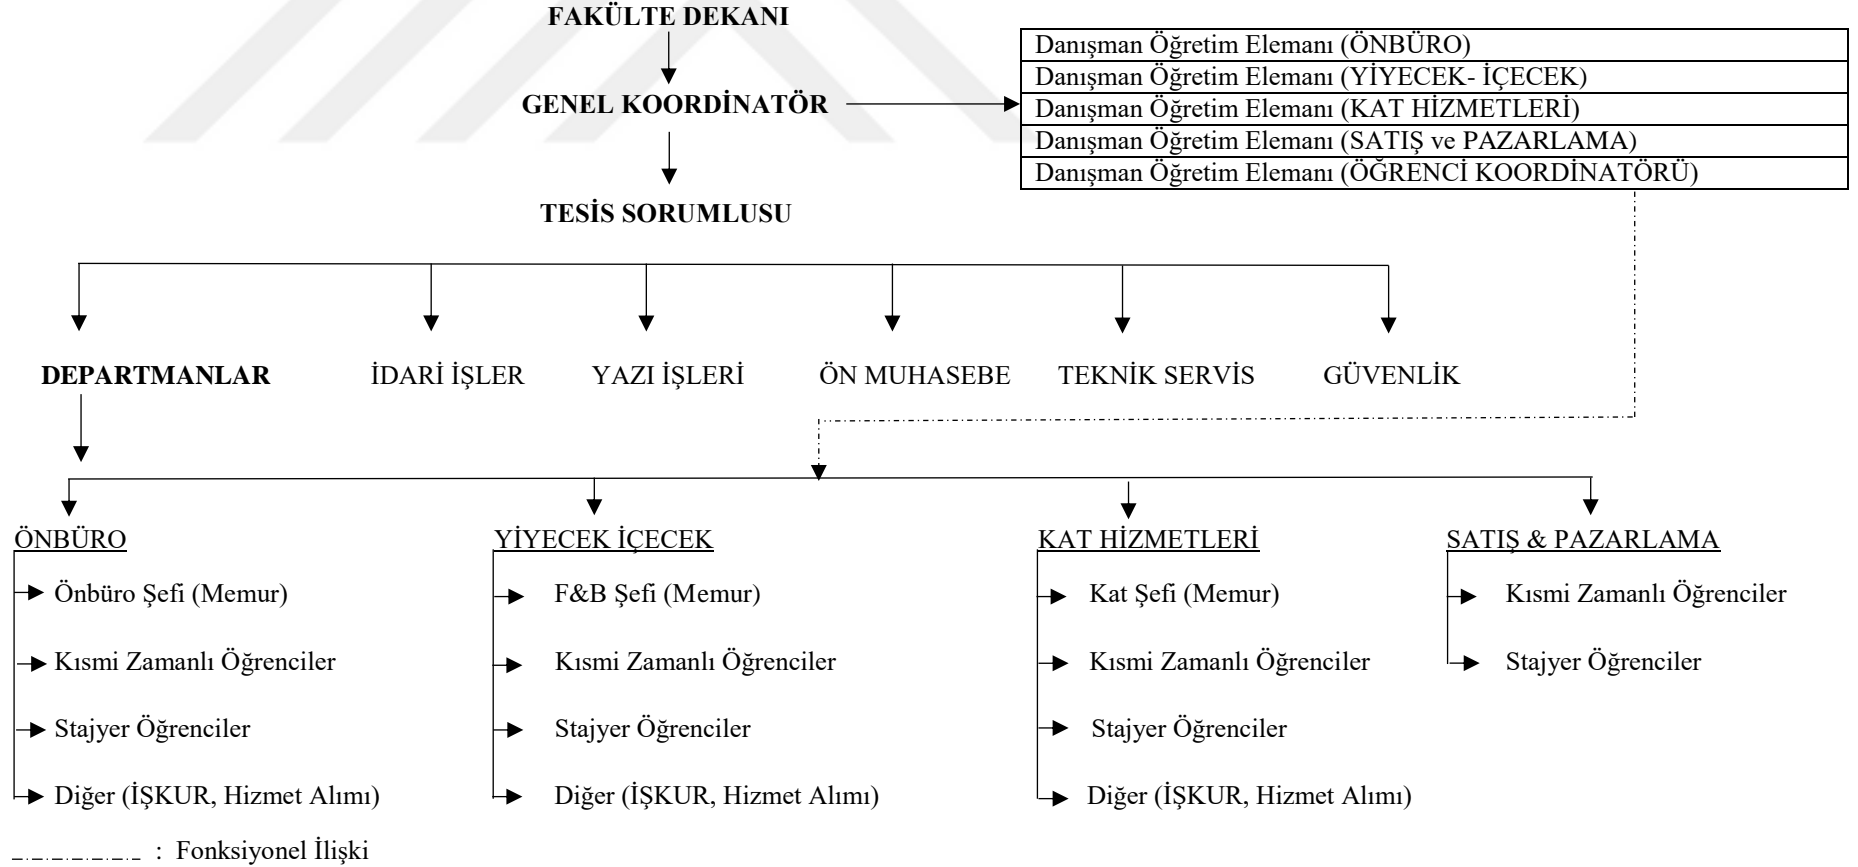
FAKÜLTE DEKANI

GENEL KOORDİNATÖR

| Danışman Öğretim Elemanı (ÖNBÜRO) |
|---|
| Danışman Öğretim Elemanı (YİYECEK- İÇECEK) |
| Danışman Öğretim Elemanı (KAT HİZMETLERİ) |
| Danışman Öğretim Elemanı (SATIŞ ve PAZARLAMA) |
| Danışman Öğretim Elemanı (ÖĞRENCİ KOORDİNATÖRÜ) |

TESİS SORUMLUSU

DEPARTMANLAR İDARİ İŞLER YAZI İŞLERİ ÖN MUHASEBE TEKNİK SERVİS GÜVENLİK

ÖNBÜRO
Önbüro Şefi (Memur)
Kısmi Zamanlı Öğrenciler
Stajyer Öğrenciler
Diğer (İŞKUR, Hizmet Alımı)

YİYECEK İÇECEK
F&B Şefi (Memur)
Kısmi Zamanlı Öğrenciler
Stajyer Öğrenciler
Diğer (İŞKUR, Hizmet Alımı)

KAT HİZMETLERİ
Kat Şefi (Memur)
Kısmi Zamanlı Öğrenciler
Stajyer Öğrenciler
Diğer (İŞKUR, Hizmet Alımı)

SATIŞ & PAZARLAMA
Kısmi Zamanlı Öğrenciler
Stajyer Öğrenciler

: Fonksiyonel İlişki